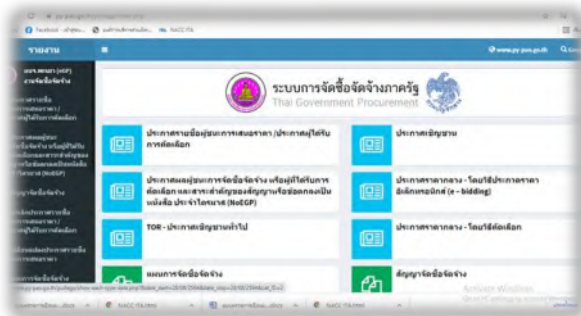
รายงาน

www.py-poo.go.th

ระบบการจัดซื้อจัดจ้างภาครัฐ
Thai Government Procurement

ประกาศรายชื่อผู้ชนะการเสนอราคา /ประกาศผู้ได้รับการคัดเลือก

ประกาศเชิญชวน

ประกาศผลผู้ชนะการจัดซื้อจัดจ้าง หรือผู้ที่ได้รับการคัดเลือก และสาระสำคัญของสัญญาหรือข้อตกลงเป็นหนังสือ ประจำไตรมาส (NoEGP)

ประกาศราคากลาง - โดยวิธีประกวดราคาอิเล็กทรอนิกส์ (e - bidding)

TOR - ประกาศเชิญชวนทั่วไป

ประกาศราคากลาง - โดยวิธีคัดเลือก

แผนการจัดซื้อจัดจ้าง

สัญญาจัดซื้อจัดจ้าง

Activate Windows